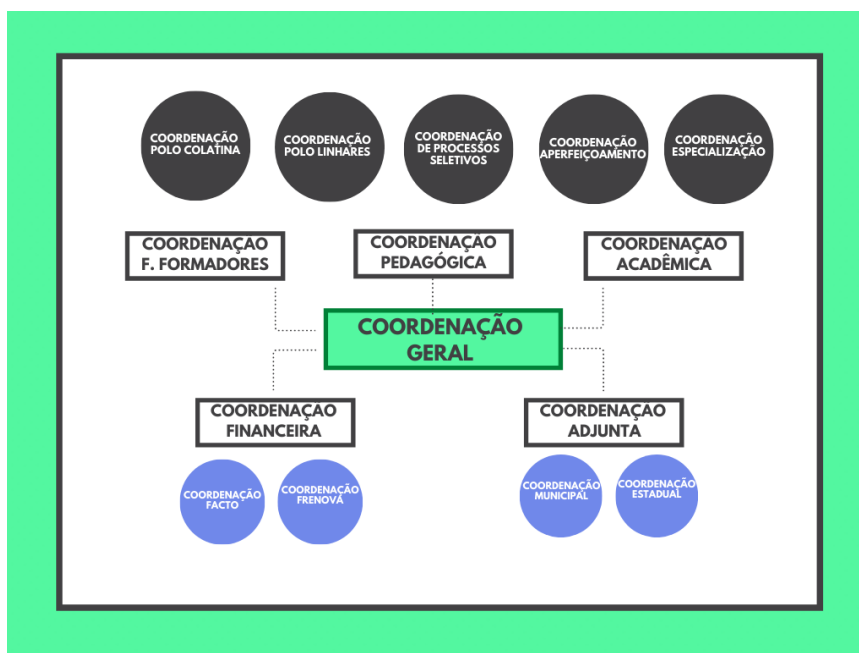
COORDENAÇÃO POLO COLATINA

COORDENAÇÃO POLO LINHARES

COORDENAÇÃO DE PROCESSOS SELETIVOS

COORDENAÇÃO APERFEIÇOAMENTO

COORDENAÇÃO ESPECIALIZAÇÃO

COORDENAÇÃO F. FORMADORES

COORDENAÇÃO PEDAGÓGICA

COORDENAÇÃO ACADÊMICA

COORDENAÇÃO GERAL

COORDENAÇÃO FINANCEIRA

COORDENAÇÃO ADJUNTA

COORDENAÇÃO FACTO

COORDENAÇÃO FRENOVA

COORDENAÇÃO MUNICIPAL

COORDENAÇÃO ESTADUAL